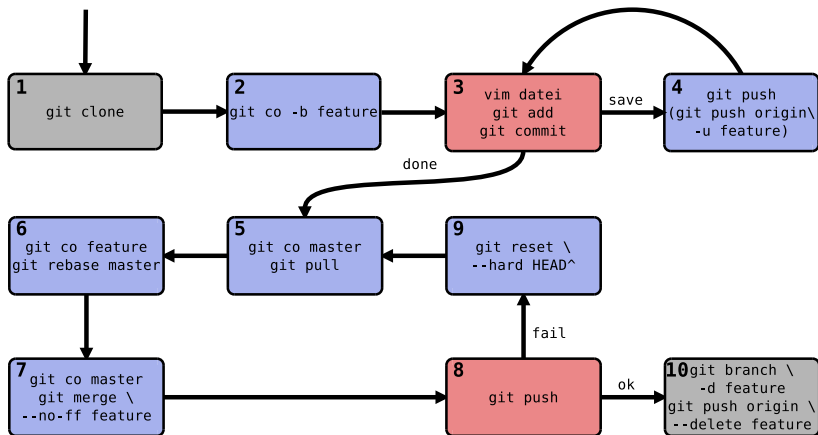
1
git clone

2
git co -b feature

3
vim datei
git add
git commit

save

4
git push
(git push origin\
-u feature)

done

6
git co feature
git rebase master

5
git co master
git pull

9
git reset \
--hard HEAD^

fail

7
git co master
git merge \
--no-ff feature

8
git push

ok

10
git branch \
-d feature
git push origin \
--delete feature